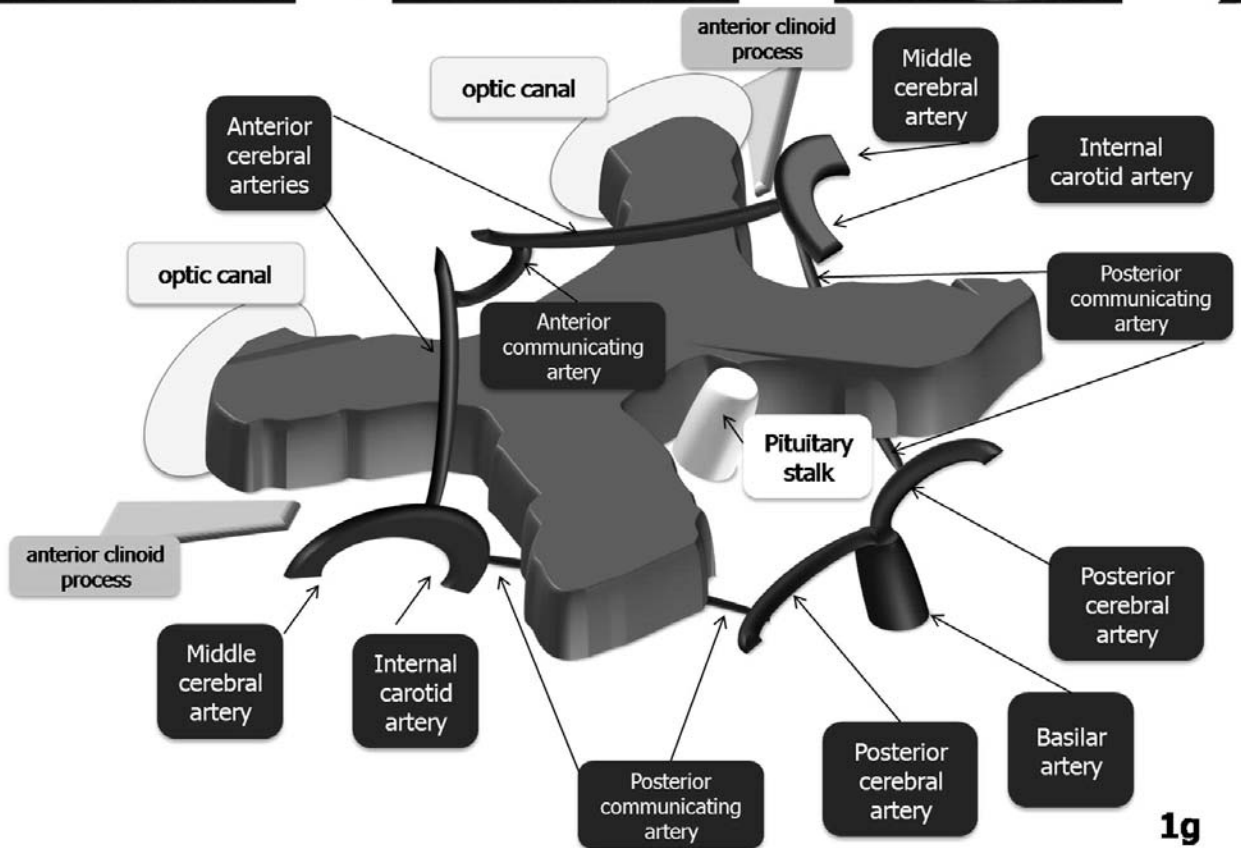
anterior clinoid process

Middle cerebral artery

optic canal

Anterior cerebral arteries

Internal carotid artery

optic canal

Posterior communicating artery

Anterior communicating artery

Pituitary stalk

anterior clinoid process

Posterior cerebral artery

Middle cerebral artery

Internal carotid artery

Basilar artery

Posterior cerebral artery

Posterior communicating artery

1g